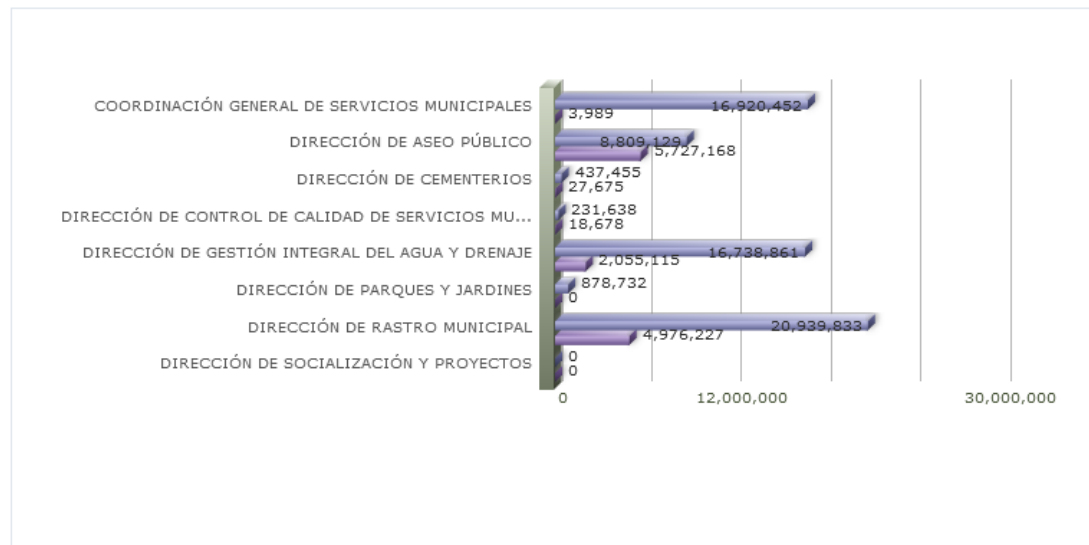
COORDINACIÓN GENERAL DE SERVICIOS MUNICIPALES
16,920,452
3,989
DIRECCIÓN DE ASEO PÚBLICO
8,809,129
5,727,168
DIRECCIÓN DE CEMENTERIOS
437,455
27,675
DIRECCIÓN DE CONTROL DE CALIDAD DE SERVICIOS MU...
231,638
18,678
DIRECCIÓN DE GESTIÓN INTEGRAL DEL AGUA Y DRENAJE
16,738,861
2,055,115
DIRECCIÓN DE PARQUES Y JARDINES
878,732
0
DIRECCIÓN DE RASTRO MUNICIPAL
20,939,833
4,976,227
DIRECCIÓN DE SOCIALIZACIÓN Y PROYECTOS
0
0

0
12,000,000
30,000,000